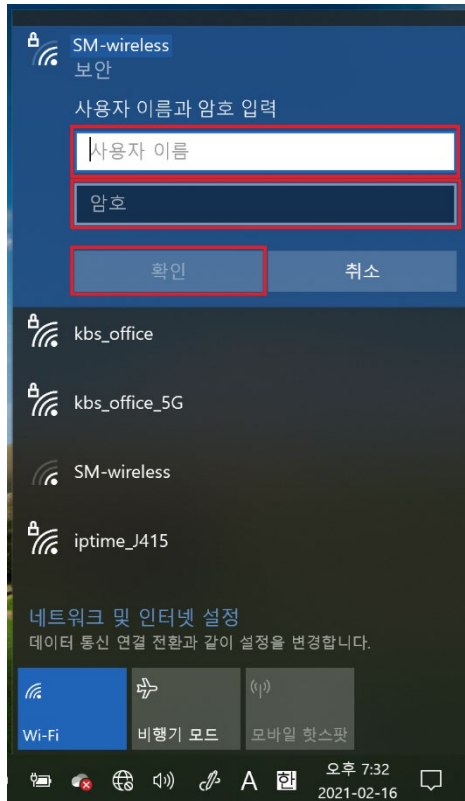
SM-wireless
보안

사용자 이름과 암호 입력

사용자 이름

암호

확인

취소

kbs_office

kbs_office_5G

SM-wireless

iptime_J415

네트워크 및 인터넷 설정
데이터 통신 연결 전환과 같이 설정을 변경합니다.

Wi-Fi

비행기 모드

모바일 핫스팟

A 한 오후 7:32 2021-02-16